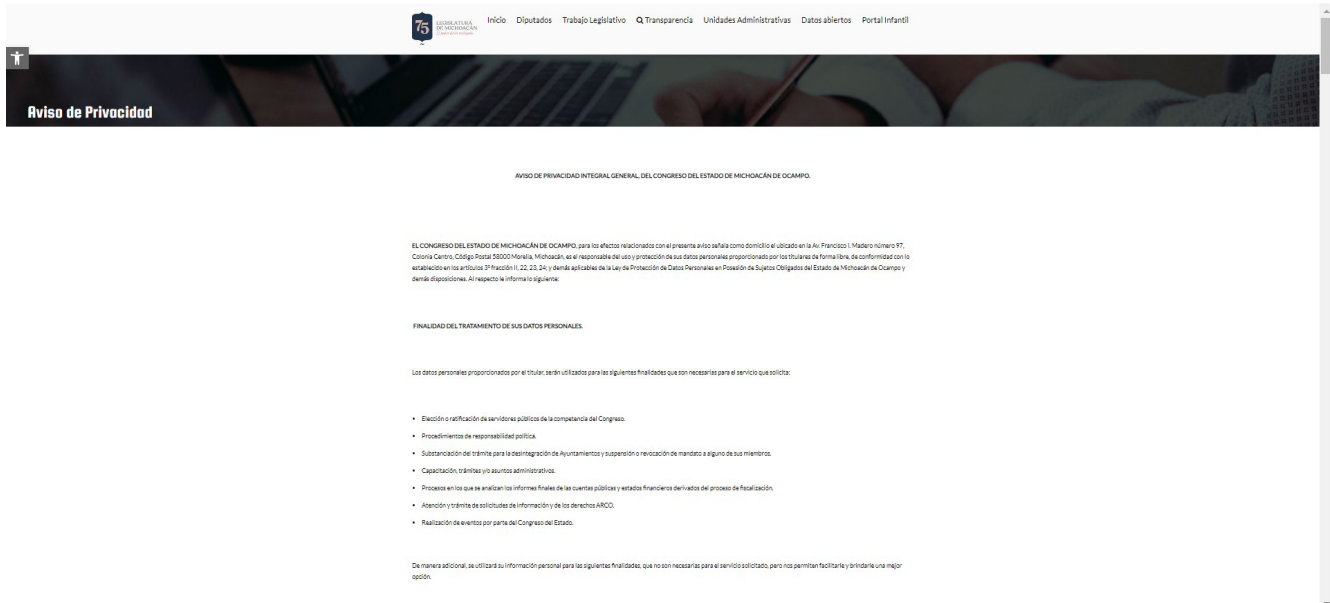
75 LEGISLATURA DE MICHOACÁN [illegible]

Inicio Diputados Trabajo Legislativo Transparencia Unidades Administrativas Datos abiertos Portal Infantil

Aviso de Privacidad

AVISO DE PRIVACIDAD INTEGRAL GENERAL, DEL CONGRESO DEL ESTADO DE MICHOACÁN DE OCAMPO.

EL CONGRESO DEL ESTADO DE MICHOACÁN DE OCAMPO, para los efectos relacionados con el presente aviso señala como domicilio el ubicado en la Av. Francisco I. Madero número 97, Colonia Centro, Código Postal 58000 Morelia, Michoacán, es el responsable del uso y protección de sus datos personales proporcionado por los titulares de forma libre, de conformidad con lo establecido en los artículos 3º fracción II, 22, 23, 24; y demás aplicables de la Ley de Protección de Datos Personales en Posesión de Sujetos Obligados del Estado de Michoacán de Ocampo y demás disposiciones. Al respecto le informa lo siguiente:

FINALIDAD DEL TRATAMIENTO DE SUS DATOS PERSONALES.

Los datos personales proporcionados por el titular, serán utilizados para las siguientes finalidades que son necesarias para el servicio que solicita:

- Elección o ratificación de servidores públicos de la competencia del Congreso.
- Procedimientos de responsabilidad política.
- Substanciación del trámite para la desintegración de Ayuntamientos y suspensión o revocación de mandato a alguno de sus miembros.
- Capacitación, trámites y/o asuntos administrativos.
- Procesos en los que se analizan los informes finales de las cuentas públicas y estados financieros derivados del proceso de fiscalización.
- Atención y trámite de solicitudes de información y de los derechos ARCO.
- Realización de eventos por parte del Congreso del Estado.

De manera adicional, se utilizará su información personal para las siguientes finalidades, que no son necesarias para el servicio solicitado, pero nos permiten facilitarle y brindarle una mejor opción.